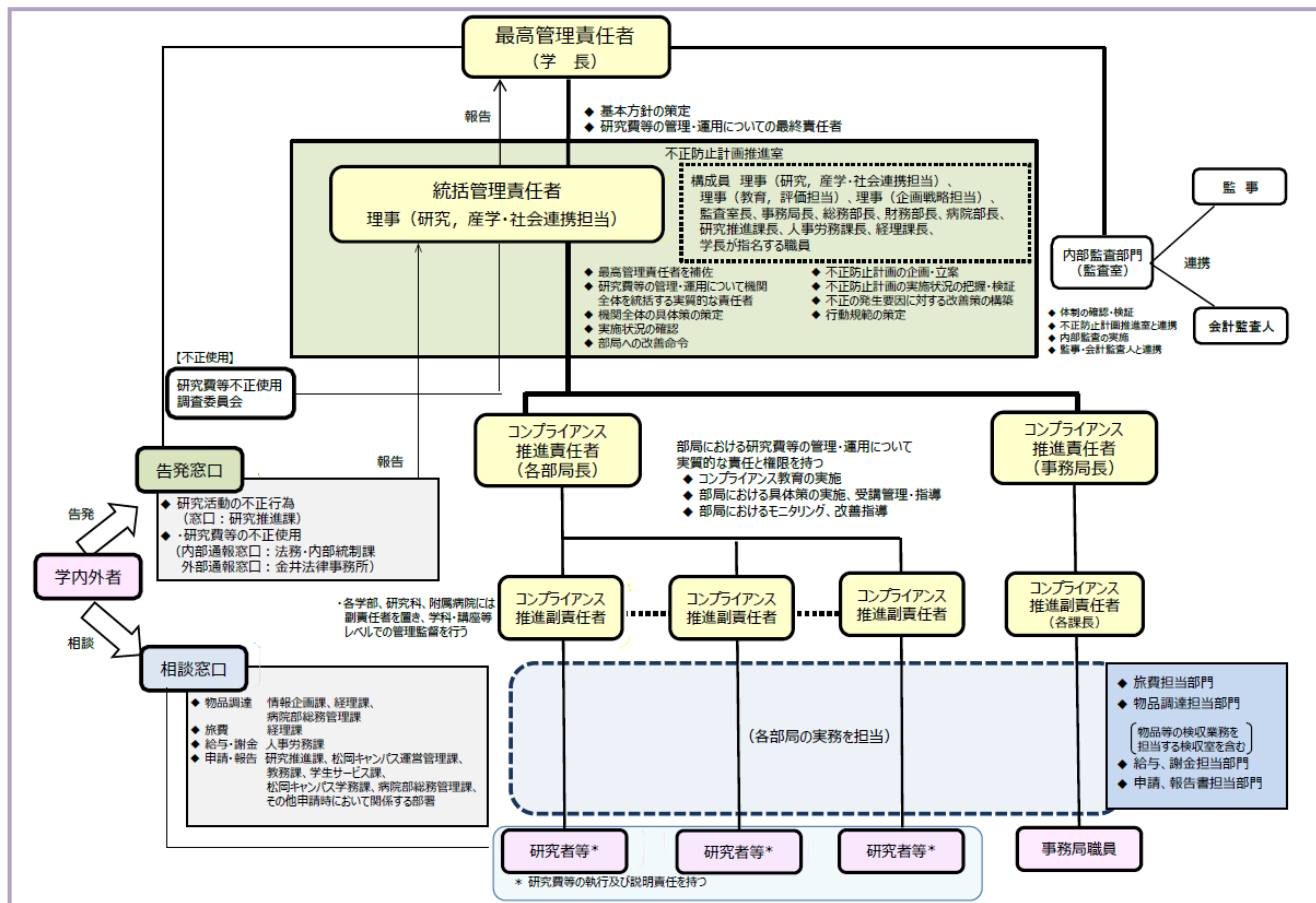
最高管理責任者
（学　長）

報告

◆ 基本方針の策定
◆ 研究費等の管理・運用についての最終責任者

不正防止計画推進室

統括管理責任者
理事（研究，産学・社会連携担当）

構成員　理事（研究，産学・社会連携担当）、理事（教育，評価担当）、理事（企画戦略担当）、監査室長、事務局長、総務部長、財務部長、病院部長、研究推進課長、人事労務課長、経理課長、学長が指名する職員

◆ 最高管理責任者を補佐
◆ 研究費等の管理・運用について機関全体を統括する実質的な責任者
◆ 機関全体の具体策の策定
◆ 実施状況の確認
◆ 部局への改善命令

◆ 不正防止計画の企画・立案
◆ 不正防止計画の実施状況の把握・検証
◆ 不正の発生要因に対する改善策の構築
◆ 行動規範の策定

監　事

内部監査部門
（監査室）

連携

会計監査人

◆ 体制の確認・検証
◆ 不正防止計画推進室と連携
◆ 内部監査の実施
◆ 監事・会計監査人と連携

【不正使用】
研究費等不正使用調査委員会

報告

告発窓口

◆ 研究活動の不正行為
（窓口：研究推進課）
◆ ・研究費等の不正使用
（内部通報窓口：法務・内部統制課
外部通報窓口：金井法律事務所）

告発

学内外者

相談

相談窓口

◆ 物品調達　情報企画課、経理課、病院部総務管理課
◆ 旅費　経理課
◆ 給与・謝金　人事労務課
◆ 申請・報告　研究推進課、松岡キャンパス運営管理課、教務課、学生サービス課、松岡キャンパス学務課、病院部総務管理課、その他申請時において関係する部署

コンプライアンス
推進責任者
（各部局長）

部局における研究費等の管理・運用について実質的な責任と権限を持つ
◆ コンプライアンス教育の実施
◆ 部局における具体策の実施、受講管理・指導
◆ 部局におけるモニタリング、改善指導

コンプライアンス
推進責任者
（事務局長）

・各学部、研究科、附属病院には副責任者を置き、学科・講座等レベルでの管理監督を行う

コンプライアンス
推進副責任者

コンプライアンス
推進副責任者

コンプライアンス
推進副責任者

コンプライアンス
推進副責任者
（各課長）

（各部局の実務を担当）

◆ 旅費担当部門
◆ 物品調達担当部門
（物品等の検収業務を担当する検収室を含む）
◆ 給与、謝金担当部門
◆ 申請、報告書担当部門

研究者等*

研究者等*

研究者等*

事務局職員

＊ 研究費等の執行及び説明責任を持つ